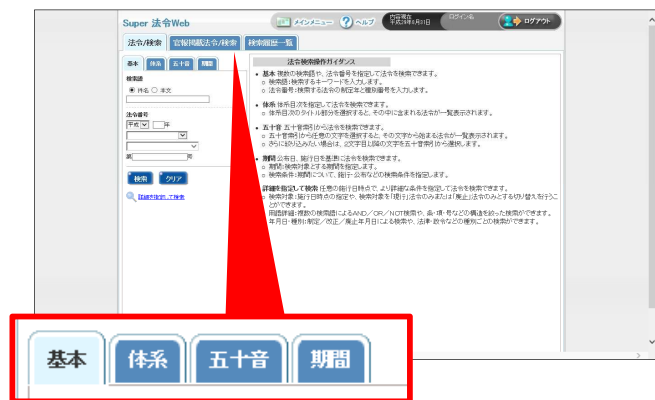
Super 法令Web

メインメニュー ヘルプ 内容現在 平成29年8月31日 ログイン名 ログアウト

法令検索 官報掲載法令検索 検索履歴一覧

基本 体系 五十音 期間

検索語
◉ 件名 ○ 本文

法令番号
平成 年

第 号

検索 クリア

詳細を指定して検索

法令検索操作ガイダンス

• 基本 複数の検索語や、法令番号を指定して法令を検索できます。
○ 検索語:検索するキーワードを入力します。
○ 法令番号:検索する法令の制定年と種別番号を入力します。

• 体系 体系目次を指定して法令を検索できます。
○ 体系目次のタイトル部分を選択すると、その中に含まれる法令が一覧表示されます。

• 五十音 五十音索引から法令を検索できます。
○ 五十音索引から任意の文字を選択すると、その文字から始まる法令が一覧表示されます。
○ さらに絞り込みたい場合は、2文字目以降の文字を五十音索引から選択します。

• 期間 公布日、施行日を基準に法令を検索できます。
○ 期間:検索対象とする期間を指定します。
○ 検索条件:期間について、施行・公布などの検索条件を指定します。

詳細を指定して検索 任意の施行日時点で、より詳細な条件を指定して法令を検索できます。
○ 検索対象:施行日時点の指定や、検索対象を「現行」法令のみまたは「廃止」法令のみとするか切り替えを行うことができます。
○ 用語詳細:複数の検索語によるAND/OR/NOT検索や、条・項・号などの構造を絞った検索ができます。
○ 年月日・種別:制定/改正/廃止年月日による検索や、法律・政令などの種別ごとの検索ができます。

基本 体系 五十音 期間